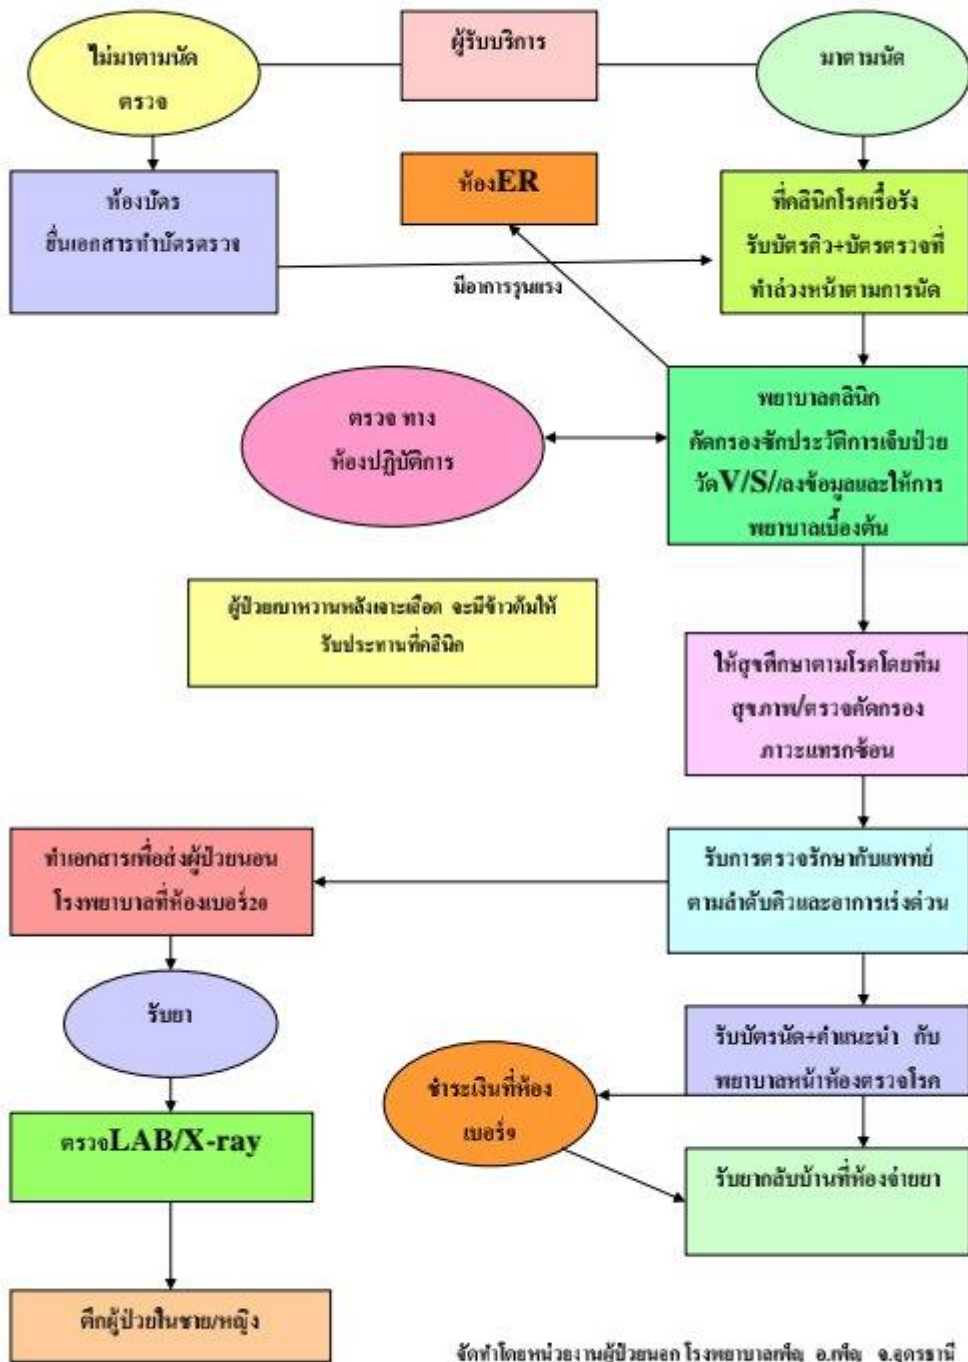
ผู้รับบริการ

ไม่มาตามนัดตรวจ

มาตามนัด

ห้องบัตร ยื่นเอกสารทำบัตรตรวจ

ห้องER

ที่คลินิกโรคเรื้อรัง รับบัตรคิว+บัตรตรวจที่ทำล่วงหน้าตามการนัด

มีอาการรุนแรง

ตรวจ ทาง ห้องปฏิบัติการ

พยาบาลคลินิก คัดกรองซักประวัติการเจ็บป่วย วัดV/S/ลงข้อมูลและให้การพยาบาลเบื้องต้น

ผู้ป่วยเบาหวานหลังเจาะเลือด จะมีข้าวต้มให้รับประทานที่คลินิก

ให้สุขศึกษาตามโรคโดยทีมสุขภาพ/ตรวจคัดกรองภาวะแทรกซ้อน

ทำเอกสารเพื่อส่งผู้ป่วยนอนโรงพยาบาลที่ห้องเบอร์20

รับการตรวจรักษากับแพทย์ ตามลำดับคิวและอาการเร่งด่วน

รับยา

รับบัตรนัด+คำแนะนำ กับพยาบาลหน้าห้องตรวจโรค

ชำระเงินที่ห้องเบอร์9

ตรวจLAB/X-ray

รับยากลับบ้านที่ห้องจ่ายยา

ตึกผู้ป่วยในชาย/หญิง

จัดทำโดยหน่วยงานผู้ป่วยนอก โรงพยาบาลเพ็ญ อ.เพ็ญ จ.อุดรธานี